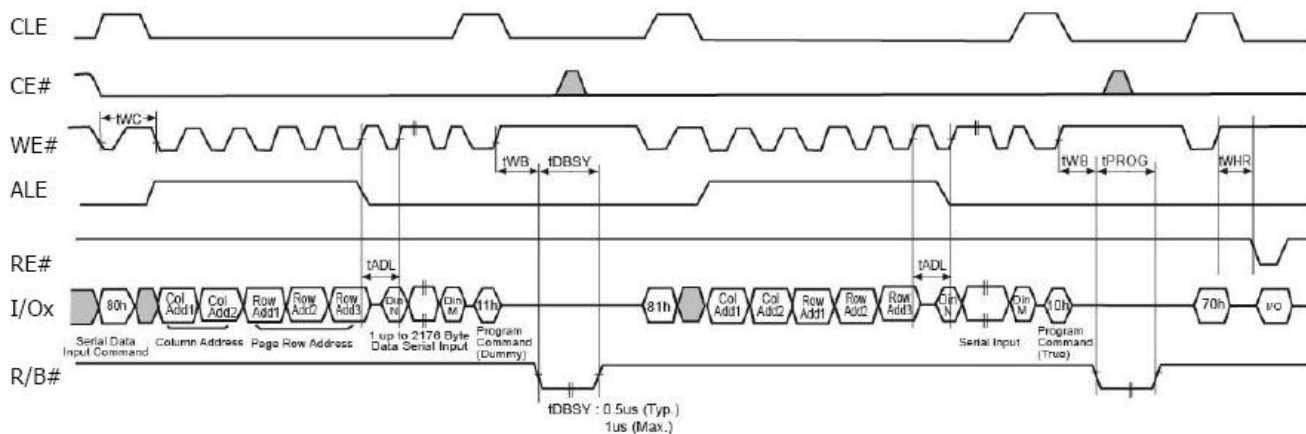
CLE

CE#

tWC

WE#

tWB tDBSY

tWB tPROG

tWHR

ALE

RE#

tADL

tADL

I/Ox

80h Col Add1 Col Add2 Row Add1 Row Add2 Row Add3 Din N Din M 11h

81h Col Add1 Col Add2 Row Add1 Row Add2 Row Add3 Din N Din M 10h 70h I/O

Serial Data Input Command

Column Address

Page Row Address

1 up to 2176 Byte Data Serial Input

Program Command (Dummy)

Serial Input

Program Command (True)

R/B#

tDBSY : 0.5us (Typ.) 1us (Max.)